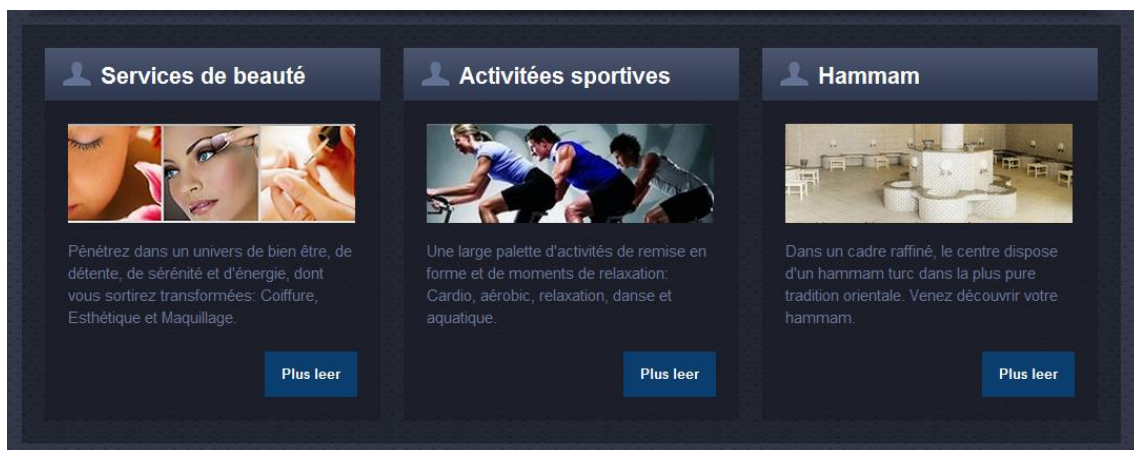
Services de beauté

Pénétrez dans un univers de bien être, de détente, de sérénité et d'énergie, dont vous sortirez transformées: Coiffure, Esthétique et Maquillage.

Plus leer

Activitées sportives

Une large palette d'activités de remise en forme et de moments de relaxation: Cardio, aérobic, relaxation, danse et aquatique.

Plus leer

Hammam

Dans un cadre raffiné, le centre dispose d'un hammam turc dans la plus pure tradition orientale. Venez découvrir votre hammam.

Plus leer